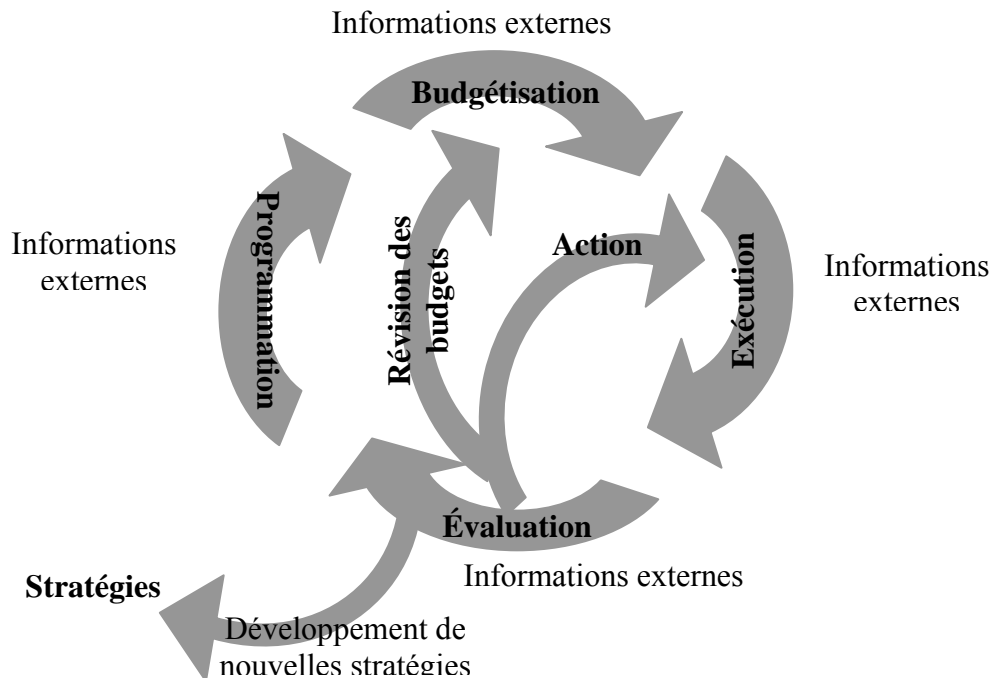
Informations externes

Budgétisation

Informations externes

Programmation

Révision des budgets

Action

Exécution

Informations externes

Évaluation

Informations externes

Stratégies

Développement de nouvelles stratégies